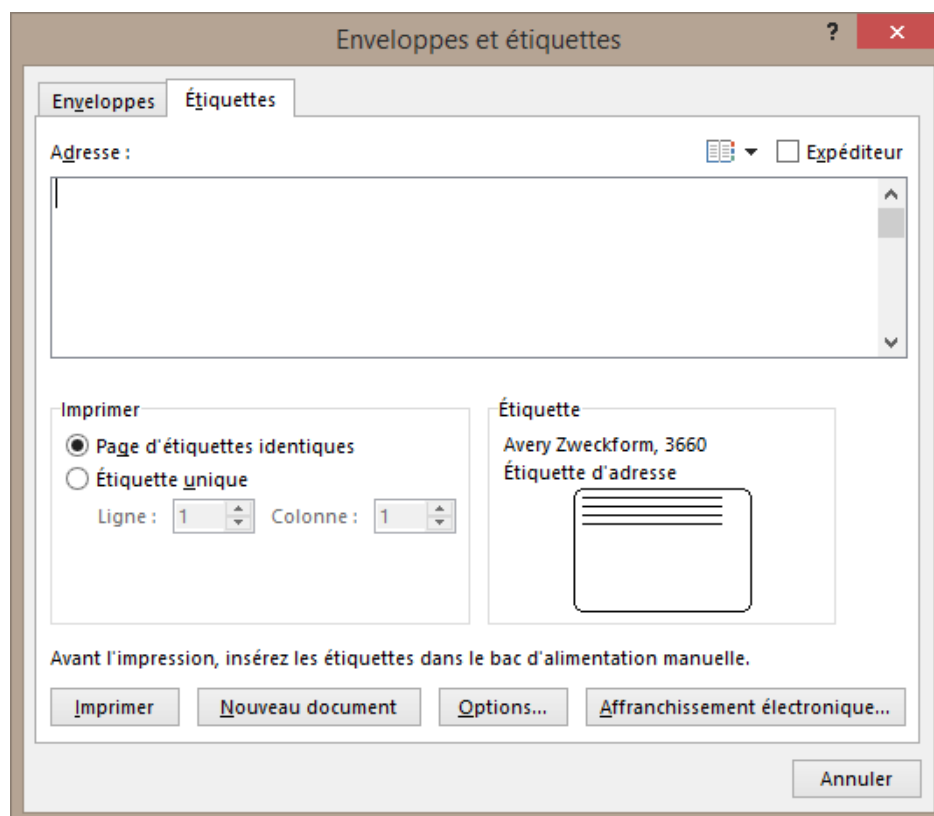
Enveloppes et étiquettes

?

Enveloppes

Étiquettes

Adresse :

Expéditeur

Imprimer

Page d'étiquettes identiques

Étiquette unique

Ligne : 1

Colonne : 1

Étiquette

Avery Zweckform, 3660

Étiquette d'adresse

Avant l'impression, insérez les étiquettes dans le bac d'alimentation manuelle.

Imprimer

Nouveau document

Options...

Affranchissement électronique...

Annuler